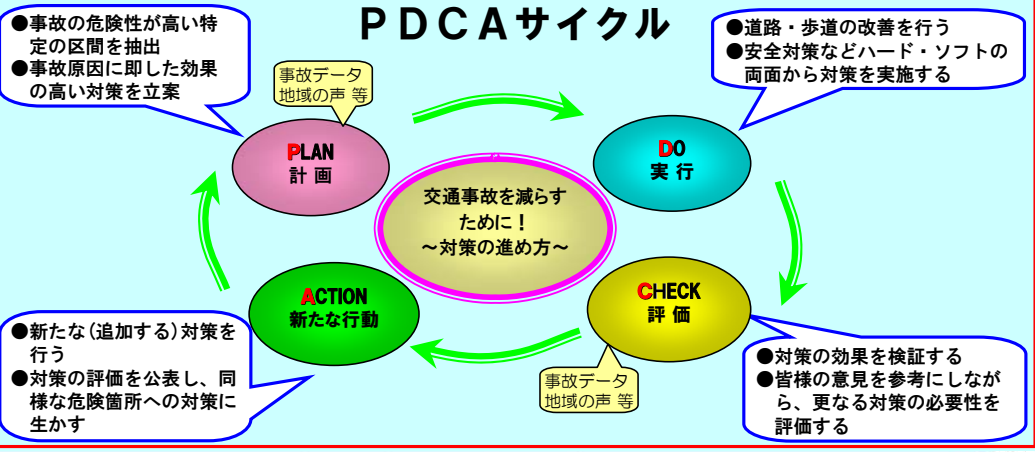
PDCAサイクル

●事故の危険性が高い特定の区間を抽出
●事故原因に即した効果の高い対策を立案

事故データ
地域の声 等

PLAN
計画

●道路・歩道の改善を行う
●安全対策などハード・ソフトの両面から対策を実施する

DO
実行

交通事故を減らすために！
～対策の進め方～

ACTION
新たな行動

CHECK
評価

●新たな(追加する)対策を行う
●対策の評価を公表し、同様な危険箇所への対策に生かす

事故データ
地域の声 等

●対策の効果を検証する
●皆様の意見を参考にしながら、更なる対策の必要性を評価する